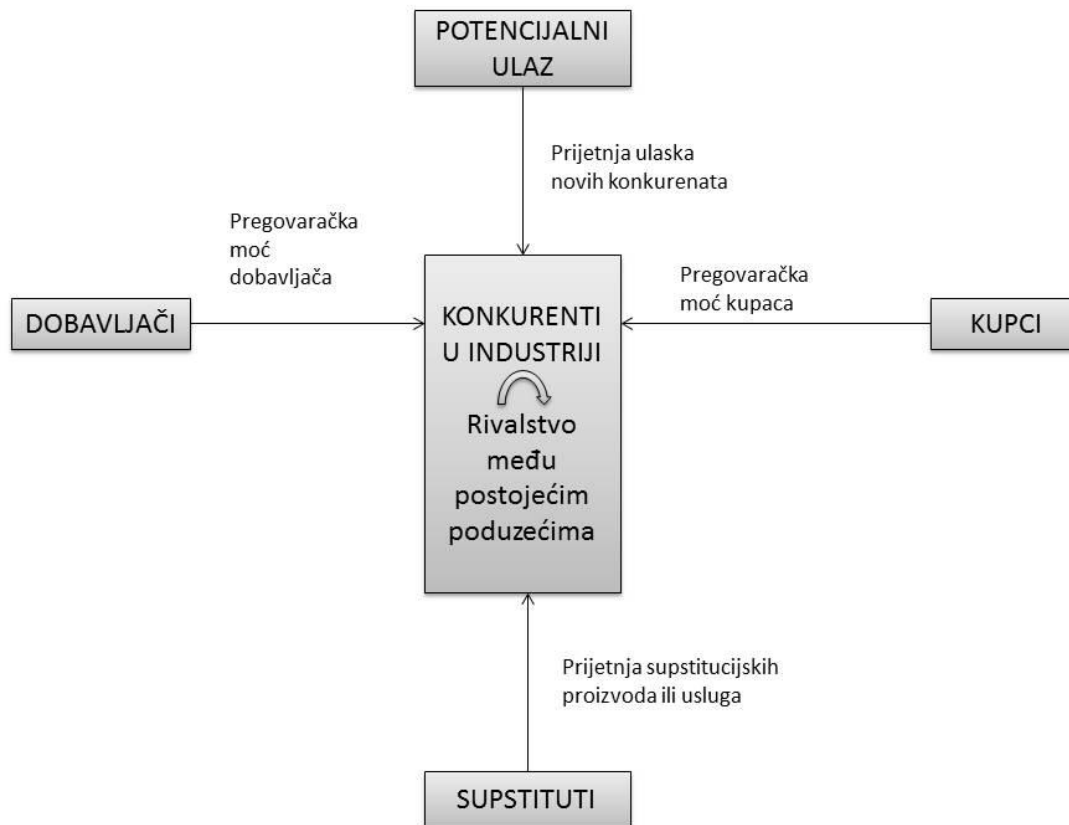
POTENCIJALNI ULAZ

Prijetnja ulaska novih konkurenata

Pregovaračka moć dobavljača

DOBAVLJAČI

KONKURENTI U INDUSTRIJI

Rivalstvo među postojećim poduzećima

Pregovaračka moć kupaca

KUPCI

Prijetnja supstitucijskih proizvoda ili usluga

SUPSTITUTI